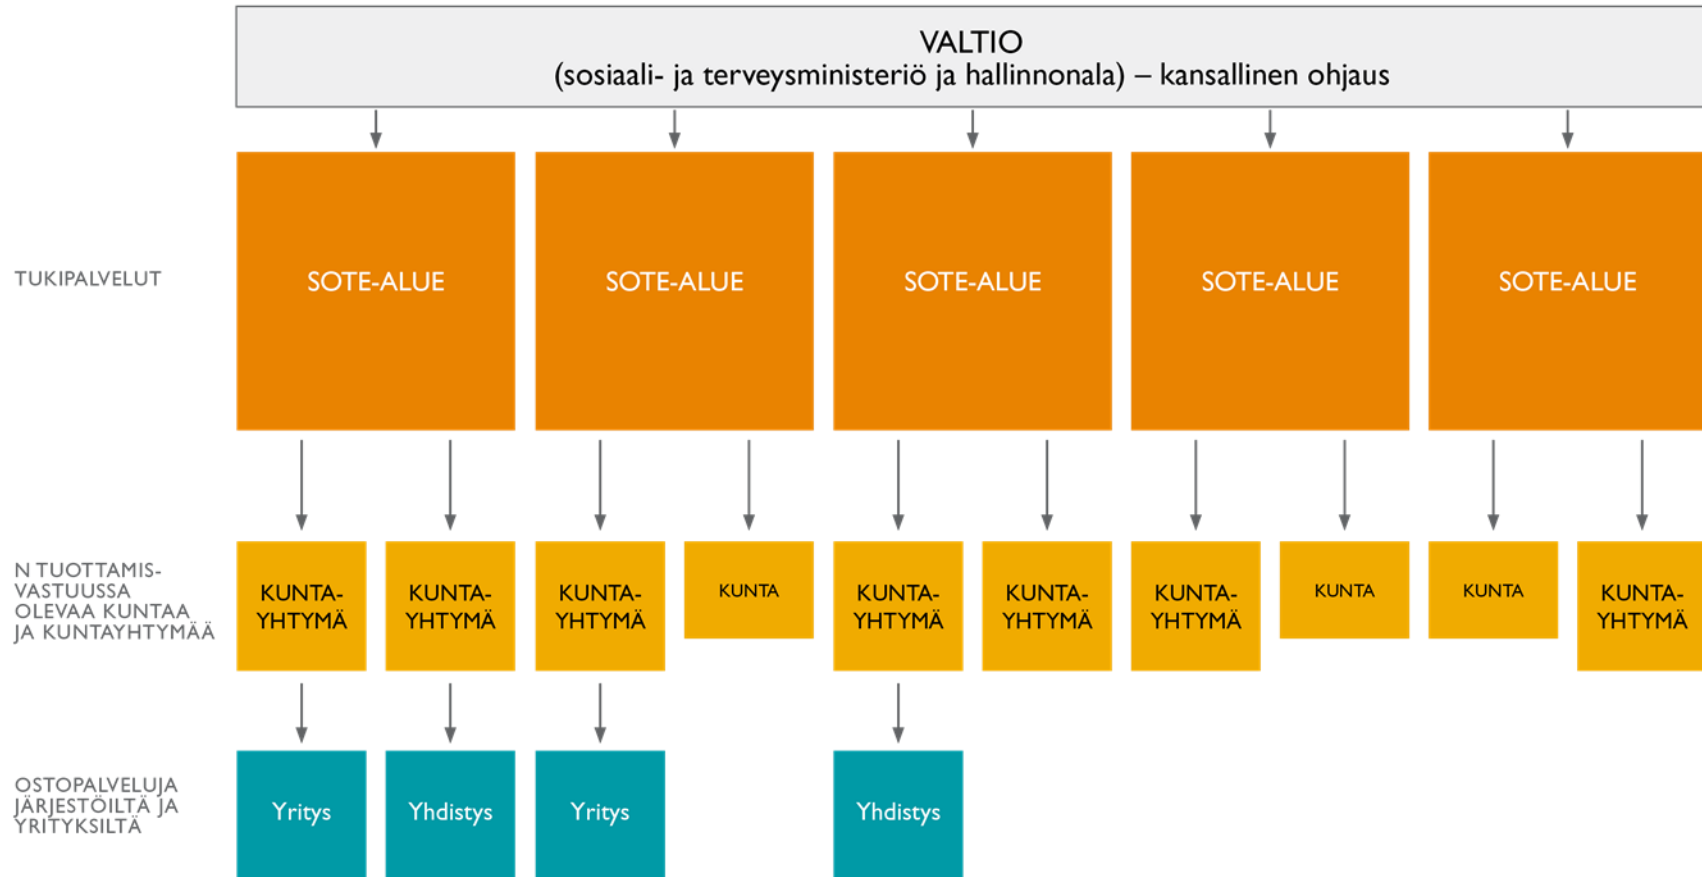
VALTIO
(sosiaali- ja terveysministeriö ja hallinnonala) – kansallinen ohjaus

TUKIPALVELUT

SOTE-ALUE

SOTE-ALUE

SOTE-ALUE

SOTE-ALUE

SOTE-ALUE

N TUOTTAMISVASTUUSSA OLEVAA KUNTAA JA KUNTAYHTYMÄÄ

KUNTAYHTYMÄ

KUNTAYHTYMÄ

KUNTAYHTYMÄ

KUNTA

KUNTAYHTYMÄ

KUNTAYHTYMÄ

KUNTAYHTYMÄ

KUNTA

KUNTA

KUNTAYHTYMÄ

OSTOPALVELUJA JÄRJESTÖILTÄ JA YRITYKSILTÄ

Yritys

Yhdistys

Yritys

Yhdistys